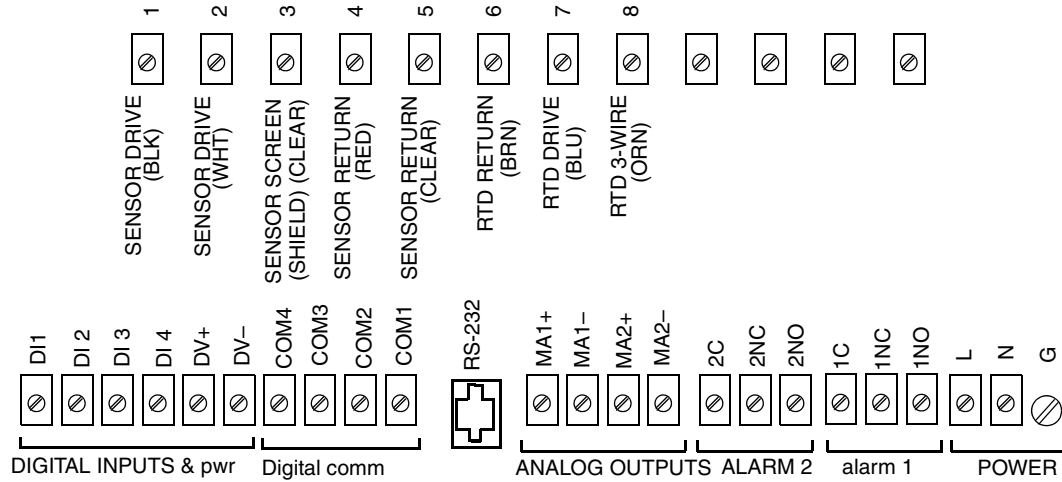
1
SENSOR DRIVE (BLK)

2
SENSOR DRIVE (WHT)

3
SENSOR SCREEN (SHIELD) (CLEAR)

4
SENSOR RETURN (RED)

5
SENSOR RETURN (CLEAR)

6
RTD RETURN (BRN)

7
RTD DRIVE (BLU)

8
RTD 3-WIRE (ORN)

DI1 DI 2 DI 3 DI 4 DV+ DV–
COM4 COM3 COM2 COM1
RS-232
MA1+ MA1– MA2+ MA2–
2C 2NC 2NO
1C 1NC 1NO
L N G

DIGITAL INPUTS & pwr
Digital comm
ANALOG OUTPUTS
ALARM 2
alarm 1
POWER